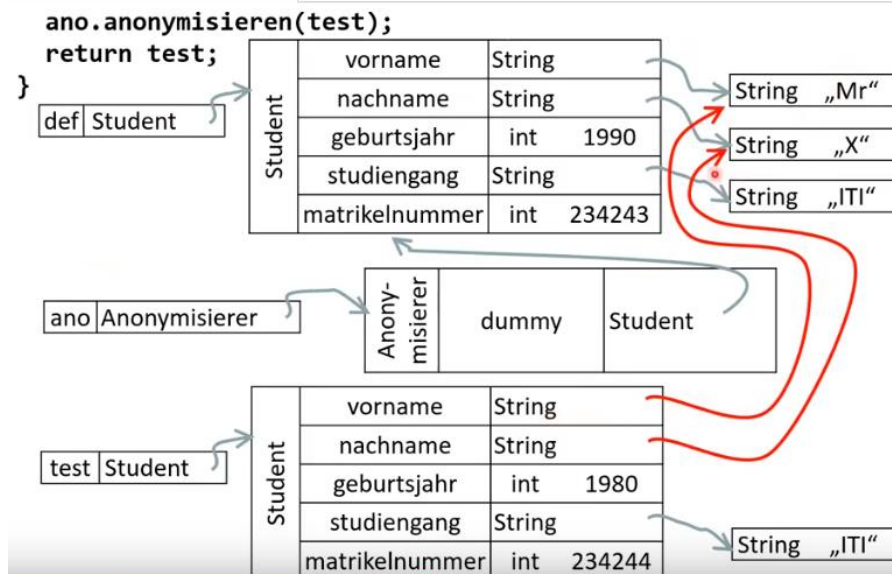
ano.anonymisieren(test);
return test;
}

| def | Student |
|---|---|

| Student | vorname | String | |
|---|---|---|---|
| | nachname | String | |
| | geburtsjahr | int | 1990 |
| | studiengang | String | |
| | matrikelnummer | int | 234243 |

String „Mr“

String „X“

String „ITI“

| ano | Anonymisierer |
|---|---|

| Anony-misierer | dummy | Student |
|---|---|---|

| test | Student |
|---|---|

| Student | vorname | String | |
|---|---|---|---|
| | nachname | String | |
| | geburtsjahr | int | 1980 |
| | studiengang | String | |
| | matrikelnummer | int | 234244 |

String „ITI“